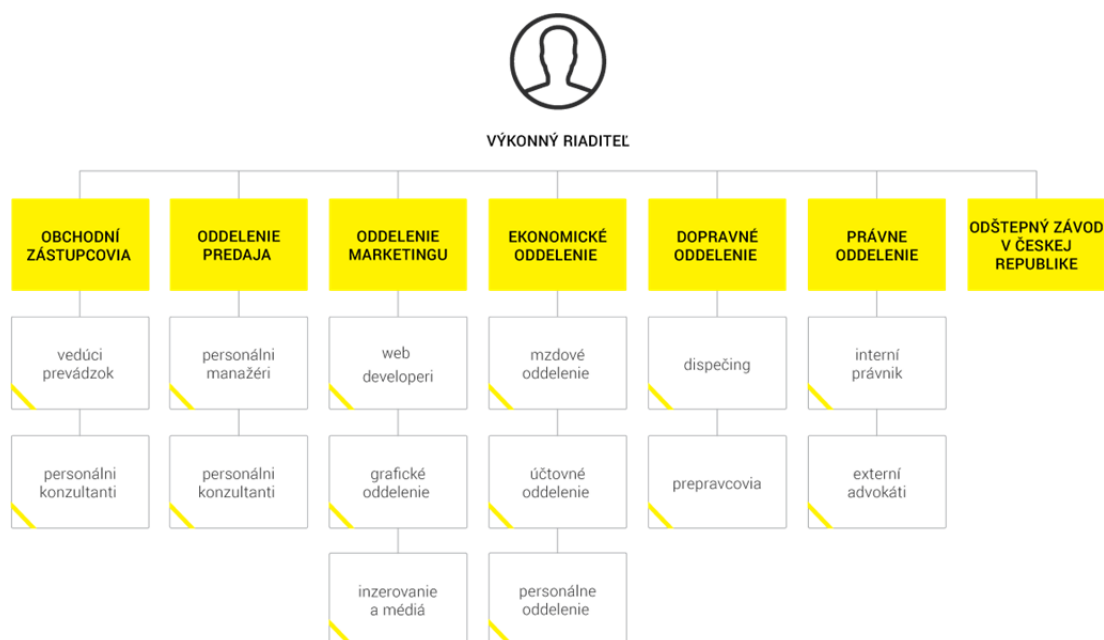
VÝKONNÝ RIADITEĽ

OBCHODNÍ ZÁSTUPCOVIA

vedúci prevádzok

personálni konzultanti

ODDELENIE PREDAJA

personálni manažéri

personálni konzultanti

ODDELENIE MARKETINGU

web developeri

grafické oddelenie

inzerovanie a médiá

EKONOMICKÉ ODDELENIE

mzdové oddelenie

účtovné oddelenie

personálne oddelenie

DOPRAVNÉ ODDELENIE

dispečing

prepravcovia

PRÁVNE ODDELENIE

interní právnik

externí advokáti

ODŠTEPNÝ ZÁVOD V ČESKEJ REPUBLIKE